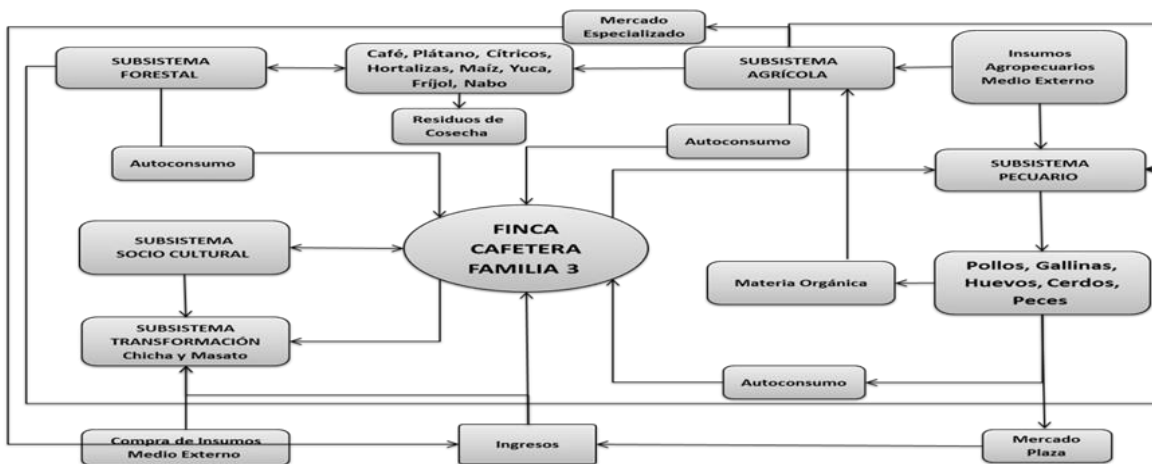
Mercado Especializado

SUBSISTEMA FORESTAL

Café, Plátano, Cítricos, Hortalizas, Maíz, Yuca, Fríjol, Nabo

SUBSISTEMA AGRÍCOLA

Insumos Agropecuarios Medio Externo

Residuos de Cosecha

Autoconsumo

Autoconsumo

SUBSISTEMA PECUARIO

SUBSISTEMA SOCIO CULTURAL

FINCA CAFETERA FAMILIA 3

Materia Orgánica

Pollos, Gallinas, Huevos, Cerdos, Peces

SUBSISTEMA TRANSFORMACIÓN Chicha y Masato

Autoconsumo

Compra de Insumos Medio Externo

Ingresos

Mercado Plaza